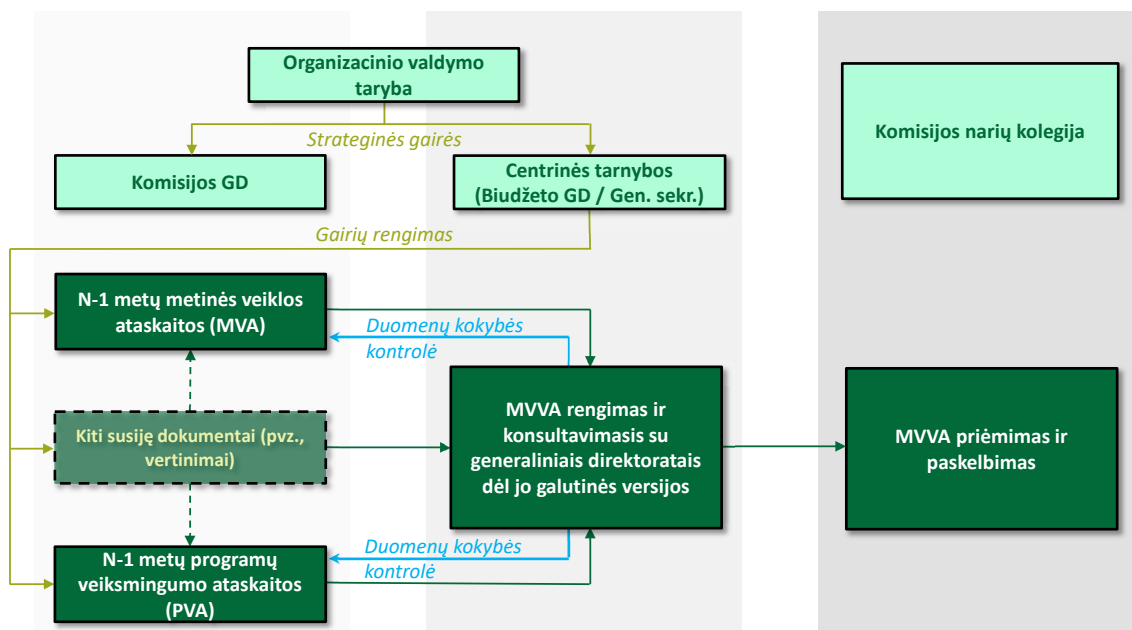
Organizacinio valdymo taryba

Strateginės gairės

Komisijos GD

Centrinės tarnybos (Biudžeto GD / Gen. sekr.)

Komisijos narių kolegija

Gairių rengimas

N-1 metų metinės veiklos ataskaitos (MVA)

Duomenų kokybės kontrolė

Kiti susiję dokumentai (pvz., vertinimai)

MVVA rengimas ir konsultavimasis su generaliniais direktoratais dėl jo galutinės versijos

MVVA priėmimas ir paskelbimas

Duomenų kokybės kontrolė

N-1 metų programų veiksmingumo ataskaitos (PVA)